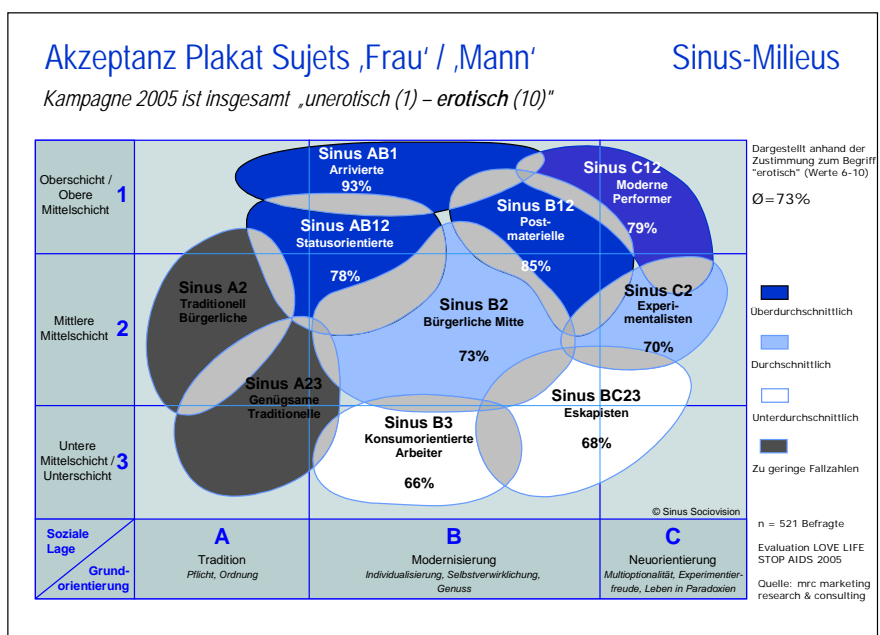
Akzeptanz Plakat Sujets ‚Frau' / ‚Mann'

Sinus-Milieus

Kampagne 2005 ist insgesamt „unerotisch (1) – erotisch (10)"

Oberschicht / Obere Mittelschicht 1

Mittlere Mittelschicht 2

Untere Mittelschicht / Unterschicht 3

Sinus AB1
Arrivierte
93%

Sinus AB12
Statusorientierte
78%

Sinus B12
Post-materielle
85%

Sinus C12
Moderne Performer
79%

Sinus A2
Traditionell Bürgerliche

Sinus B2
Bürgerliche Mitte
73%

Sinus C2
Experi-mentalisten
70%

Sinus A23
Genügsame Traditionelle

Sinus B3
Konsumorientierte Arbeiter
66%

Sinus BC23
Eskapisten
68%

© Sinus Sociovision

Soziale Lage

Grund-orientierung

A
Tradition
Pflicht, Ordnung

B
Modernisierung
Individualisierung, Selbstverwirklichung, Genuss

C
Neuorientierung
Multioptionalität, Experimentier-freude, Leben in Paradoxien

Dargestellt anhand der Zustimmung zum Begriff "erotisch" (Werte 6-10)

Ø=73%

Überdurchschnittlich

Durchschnittlich

Unterdurchschnittlich

Zu geringe Fallzahlen

n = 521 Befragte

Evaluation LOVE LIFE STOP AIDS 2005

Quelle: mrc marketing research & consulting